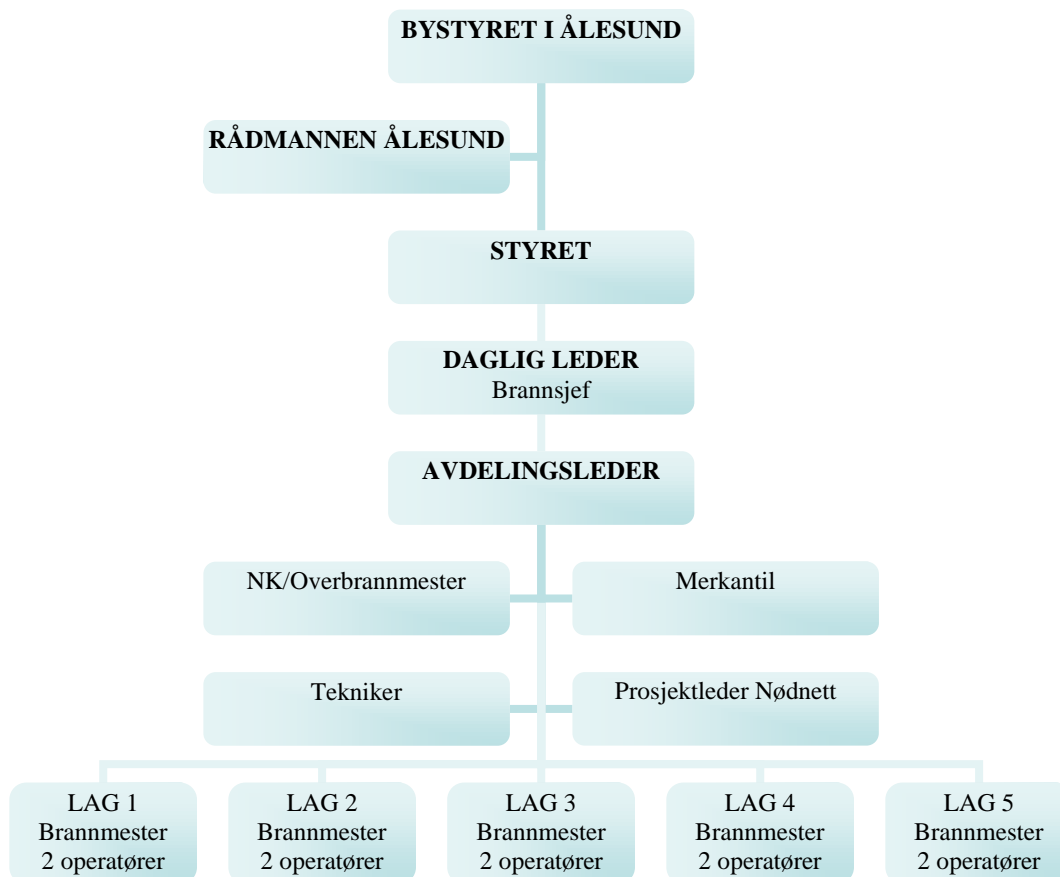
BYSTYRET I ÅLESUND

RÅDMANNEN ÅLESUND

STYRET

DAGLIG LEDER
Brannsjef

AVDELINGSLEDER

NK/Overbrannmester

Merkantil

Tekniker

Prosjektleder Nødnett

LAG 1
Brannmester
2 operatører

LAG 2
Brannmester
2 operatører

LAG 3
Brannmester
2 operatører

LAG 4
Brannmester
2 operatører

LAG 5
Brannmester
2 operatører